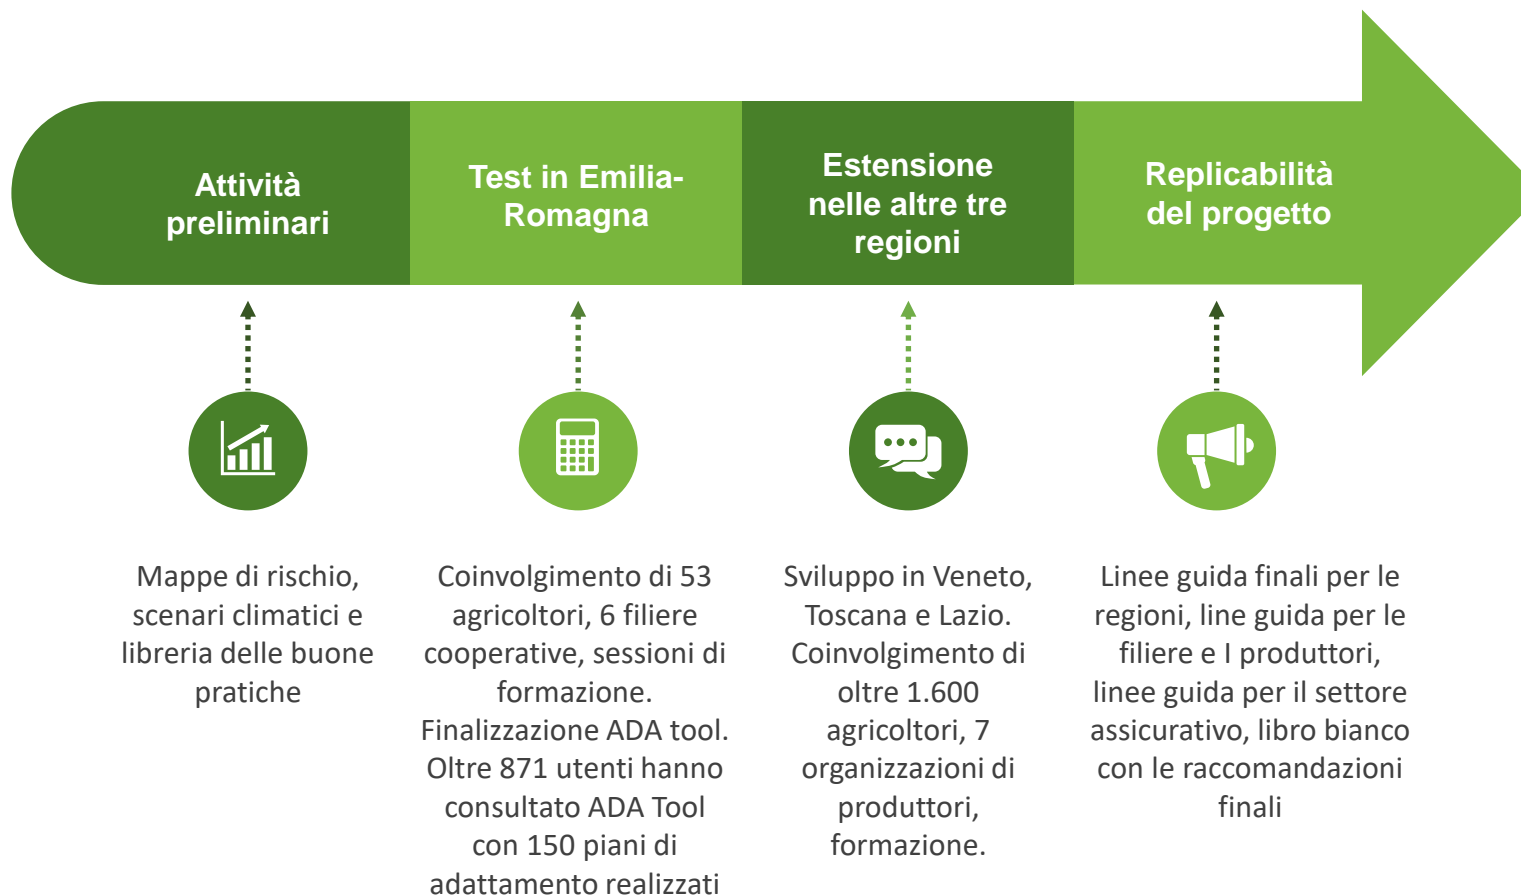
Attività preliminari

Test in Emilia-Romagna

Estensione nelle altre tre regioni

Replicabilità del progetto

Mappe di rischio, scenari climatici e libreria delle buone pratiche

Coinvolgimento di 53 agricoltori, 6 filiere cooperative, sessioni di formazione. Finalizzazione ADA tool. Oltre 871 utenti hanno consultato ADA Tool con 150 piani di adattamento realizzati

Sviluppo in Veneto, Toscana e Lazio. Coinvolgimento di oltre 1.600 agricoltori, 7 organizzazioni di produttori, formazione.

Linee guida finali per le regioni, line guida per le filiere e I produttori, linee guida per il settore assicurativo, libro bianco con le raccomandazioni finali